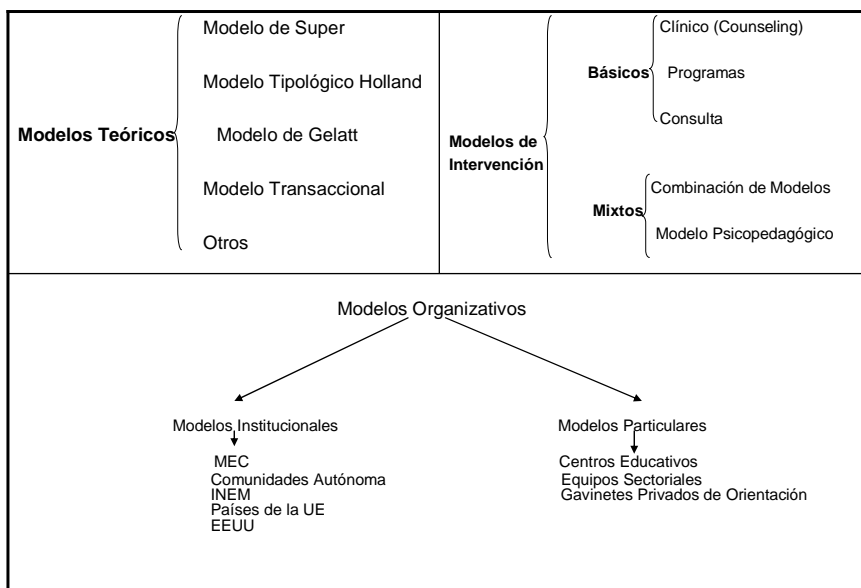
Modelos Teóricos

Modelo de Super

Modelo Tipológico Holland

Modelo de Gelatt

Modelo Transaccional

Otros

Modelos de Intervención

Básicos

Clínico (Counseling)

Programas

Consulta

Mixtos

Combinación de Modelos

Modelo Psicopedagógico

Modelos Organizativos

Modelos Institucionales

MEC
Comunidades Autónoma
INEM
Países de la UE
EEUU

Modelos Particulares

Centros Educativos
Equipos Sectoriales
Gavinetes Privados de Orientación